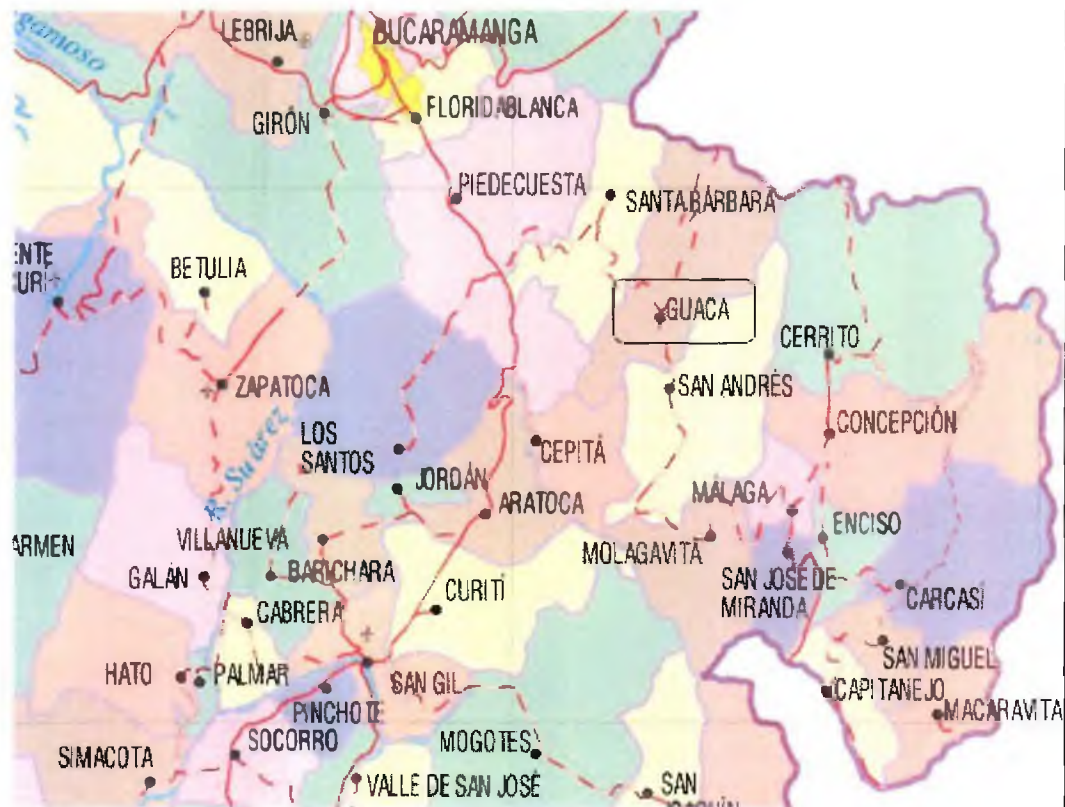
gamoso
LEBRIJA
BUCARAMANGA
GIRÓN
FLORIDABLANCA
PIEDECUESTA
SANTA BÁRBARA
ENTE
URI
BETULIA
GUACA
CERRITO
ZAPATOCA
SAN ANDRÉS
R. Suárez
LOS SANTOS
CEPITÁ
CONCEPCIÓN
JORDÁN
ARATOCA
MÁLAGA
ENCISO
RMEN
VILLANUEVA
MOLAGAVITÁ
SAN JOSÉ DE MIRANDA
GALÁN
BARICHARA
CURITÍ
CARCASÍ
CABRERA
SAN MIGUEL
HATO
PALMAR
SAN GIL
CAPITANEJO
PINCHOTE
MACARAVITA
SIMACOTA
SOCORRO
MOGOTES
VALLE DE SAN JOSÉ
SAN
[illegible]